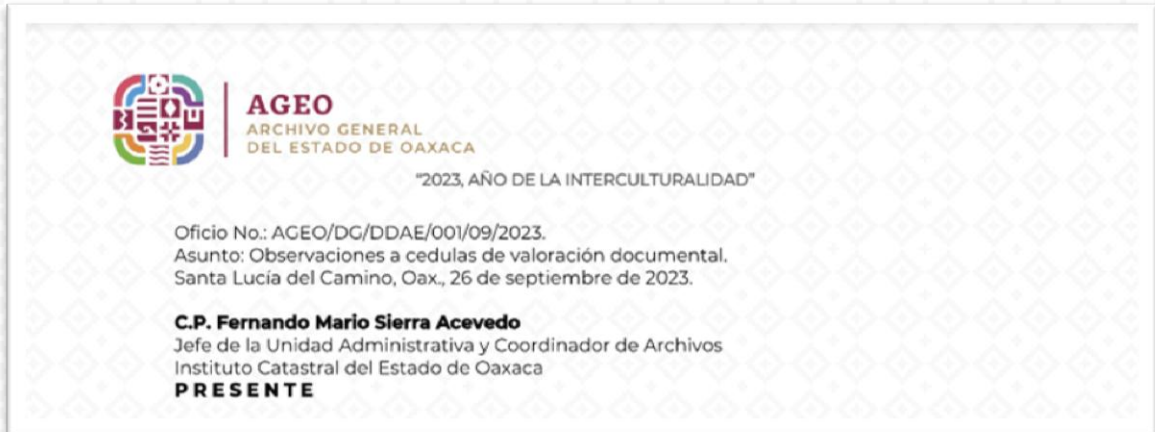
AGEO
ARCHIVO GENERAL
DEL ESTADO DE OAXACA

"2023, AÑO DE LA INTERCULTURALIDAD"

Oficio No.: AGEO/DG/DDAE/001/09/2023.
Asunto: Observaciones a cedulas de valoración documental.
Santa Lucía del Camino, Oax., 26 de septiembre de 2023.

C.P. Fernando Mario Sierra Acevedo
Jefe de la Unidad Administrativa y Coordinador de Archivos
Instituto Catastral del Estado de Oaxaca
PRESENTE